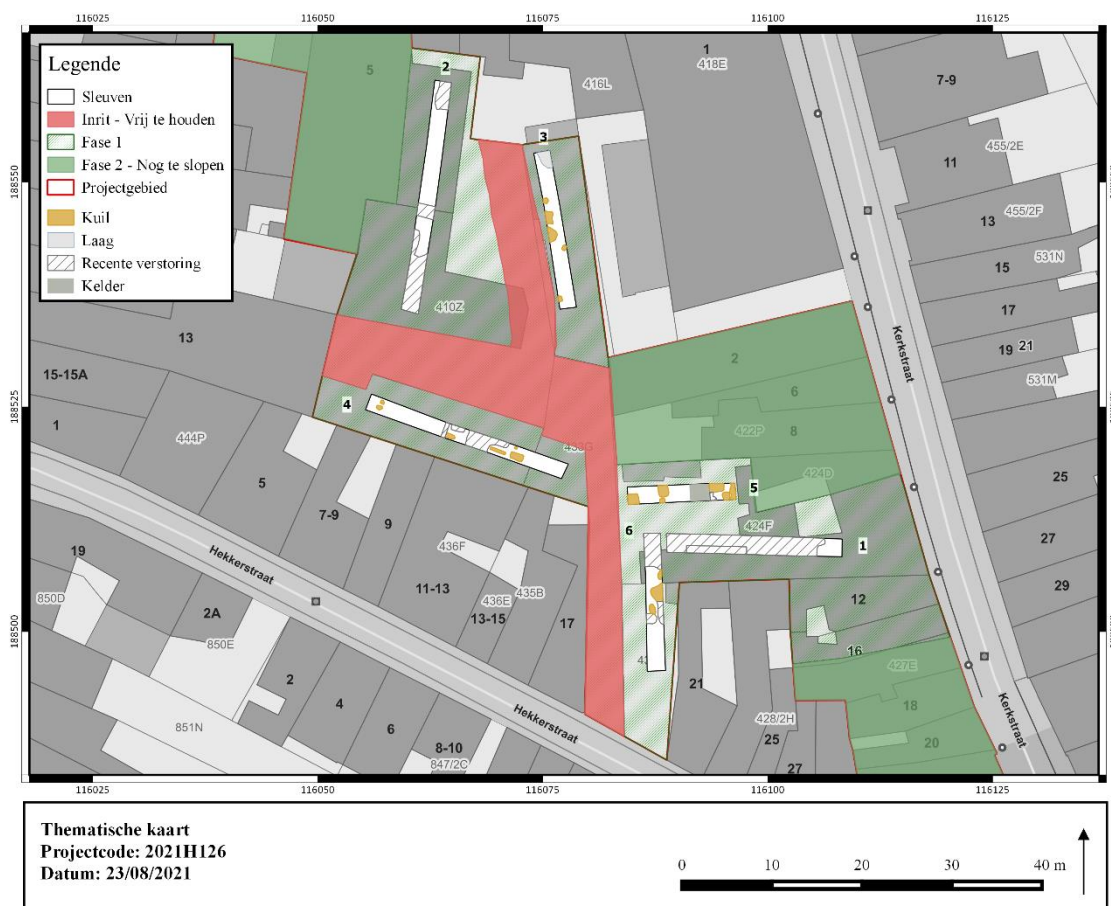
116025 116050 116075 116100 116125

Legende
Sleuven
Inrit - Vrij te houden
Fase 1
Fase 2 - Nog te slopen
Projectgebied
Kuil
Laag
Recente verstoring
Kelder

188550
188525
188500

5
2
1
418E
416L
3
7-9
11
455/2E
13
455/2F
531N
15
17
19
21
531M
410Z
13
15-15A
1
444P
4
2
6
422P
8
424D
25
435G
5
424F
1
27
6
29
5
7-9
9
436F
19
Hekkerstraat
11-13
436E
435B
850D
2A
13-15
17
12
850E
16
427E
2
4
6
851N
Hekkerstraat
21
428/2H
25
18
8-10
847/2C
27
20
Kerkstraat
Kerkstraat
4

116025 116050 116075 116100 116125

Thematische kaart
Projectcode: 2021H126
Datum: 23/08/2021

0 10 20 30 40 m